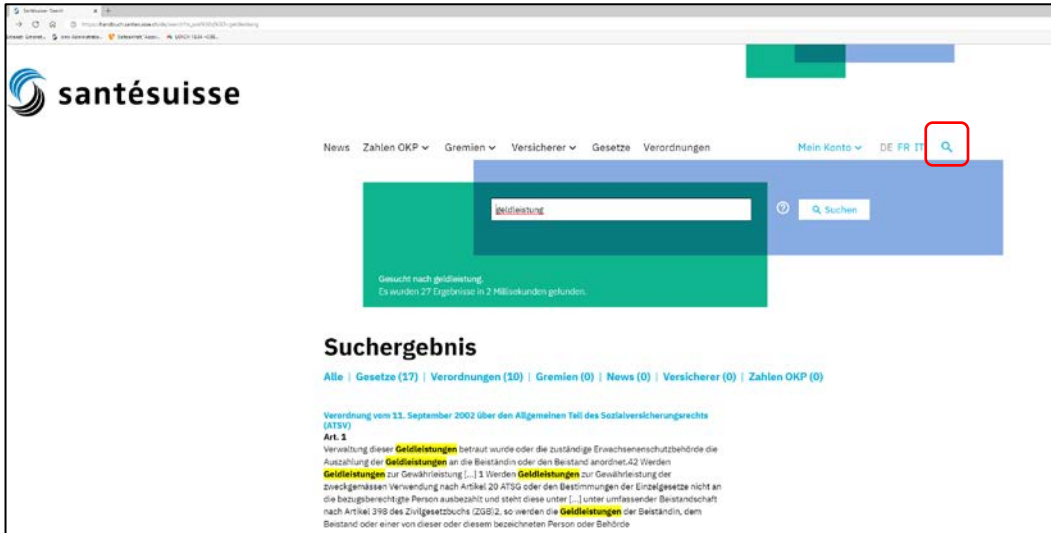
santésuisse

News Zahlen OKP Gremien Versicherer Gesetze Verordnungen Mein Konto DE FR IT

geldleistung

Suchen

Gesucht nach geldleistung.
Es wurden 27 Ergebnisse in 2 Millisekunden gefunden.

Suchergebnis

Alle | Gesetze (17) | Verordnungen (10) | Gremien (0) | News (0) | Versicherer (0) | Zahlen OKP (0)

Verordnung vom 11. September 2002 über den Allgemeinen Teil des Sozialversicherungsrechts (ATSV)
Art. 1
Verwaltung dieser Geldleistungen betraut wurde oder die zuständige Erwachsenenschutzbehörde die Auszahlung der Geldleistungen an die Beiständin oder den Beistand anordnet.42 Werden Geldleistungen zur Gewährleistung [...] 1 Werden Geldleistungen zur Gewährleistung der zweckgemässen Verwendung nach Artikel 20 ATSG oder den Bestimmungen der Einzelgesetze nicht an die bezugsberechtigte Person ausbezahlt und steht diese unter [...] unter umfassender Beistandschaft nach Artikel 398 des Zivilgesetzbuchs (ZGB)2, so werden die Geldleistungen der Beiständin, dem Beistand oder einer von dieser oder diesem bezeichneten Person oder Behörde